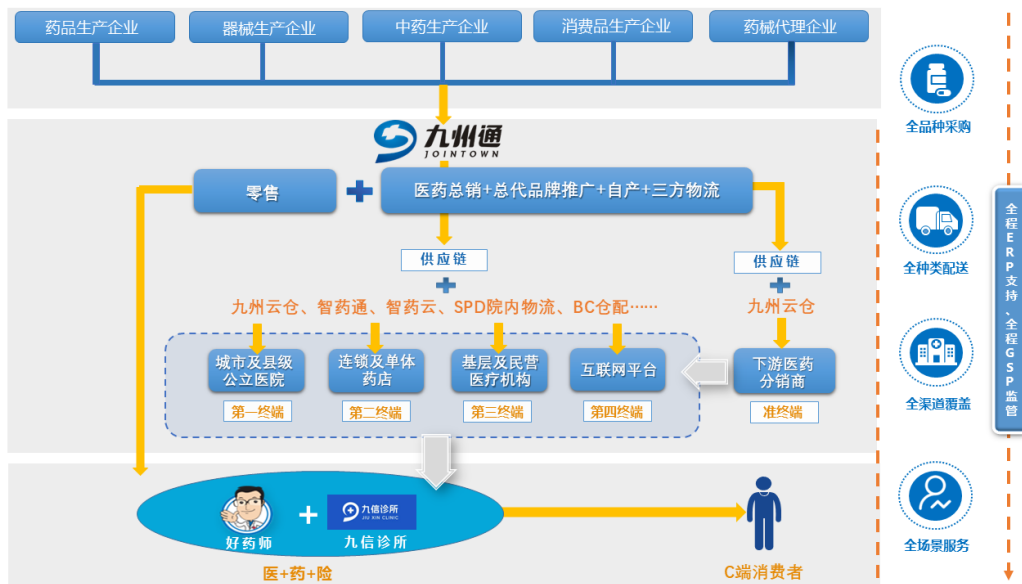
药品生产企业
器械生产企业
中药生产企业
消费品生产企业
药械代理企业

九州通
JOINTOWN

零售
+
医药总销+总代品牌推广+自产+三方物流

供应链
+
九州云仓、智药通、智药云、SPD院内物流、BC仓配……

供应链
+
九州云仓

城市及县级公立医院
第一终端
连锁及单体药店
第二终端
基层及民营医疗机构
第三终端
互联网平台
第四终端
下游医药分销商
准终端

好药师
+
九信诊所
JIU XIN CLINIC
九信诊所
医+药+险

C端消费者

全品种采购
全种类配送
全渠道覆盖
全场景服务

全程ERP支持、全程GSP监管